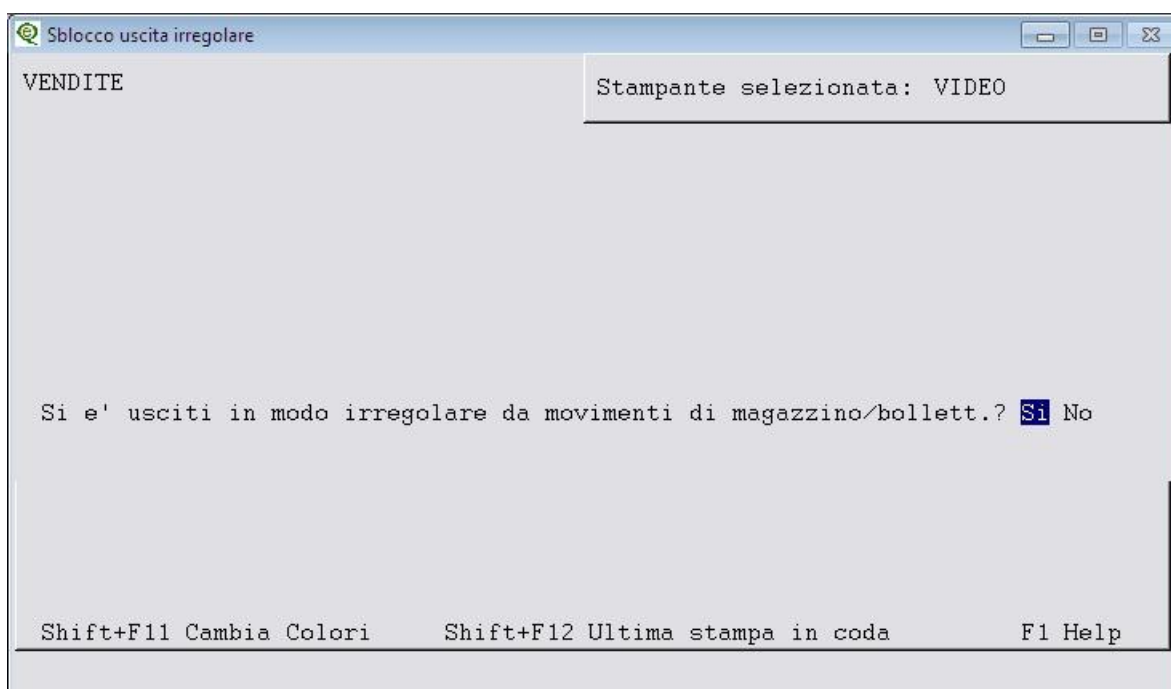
Sblocco uscita irregolare

VENDITE

Stampante selezionata: VIDEO

Si e' usciti in modo irregolare da movimenti di magazzino/bollett.? Si No

Shift+F11 Cambia Colori Shift+F12 Ultima stampa in coda F1 Help